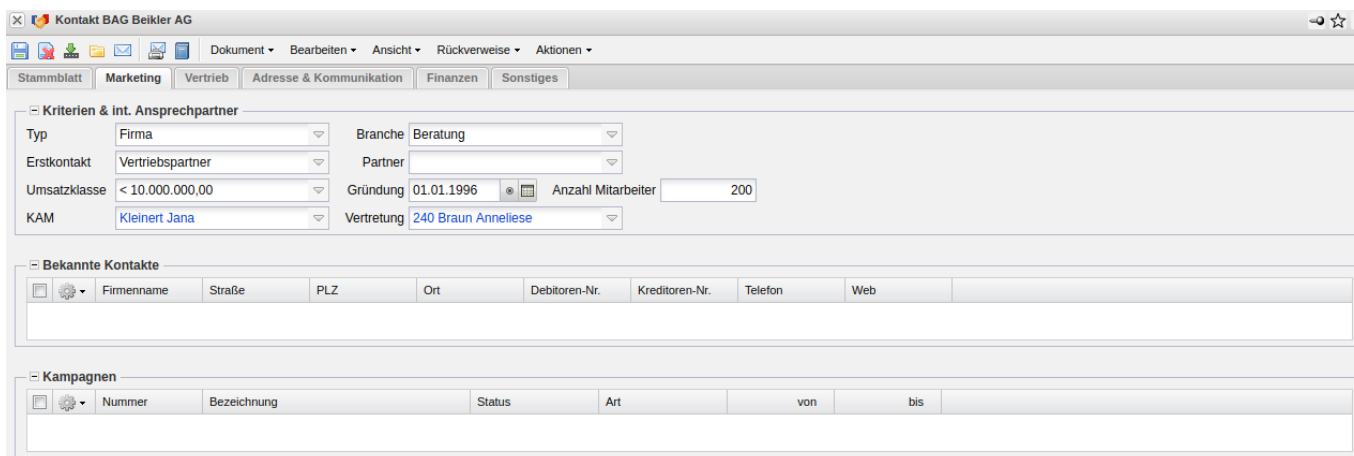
Kontakt BAG Beikler AG

Dokument ▾ Bearbeiten ▾ Ansicht ▾ Rückverweise ▾ Aktionen ▾

Stammblatt | Marketing | Vertrieb | Adresse & Kommunikation | Finanzen | Sonstiges

⊟ Kriterien & int. Ansprechpartner

Typ: Firma
Branche: Beratung
Erstkontakt: Vertriebspartner
Partner:
Umsatzklasse: < 10.000.000,00
Gründung: 01.01.1996
Anzahl Mitarbeiter: 200
KAM: Kleinert Jana
Vertretung: 240 Braun Anneliese

⊟ Bekannte Kontakte

| Firmenname | Straße | PLZ | Ort | Debitoren-Nr. | Kreditoren-Nr. | Telefon | Web |
|---|---|---|---|---|---|---|---|

⊟ Kampagnen

| Nummer | Bezeichnung | Status | Art | von | bis |
|---|---|---|---|---|---|